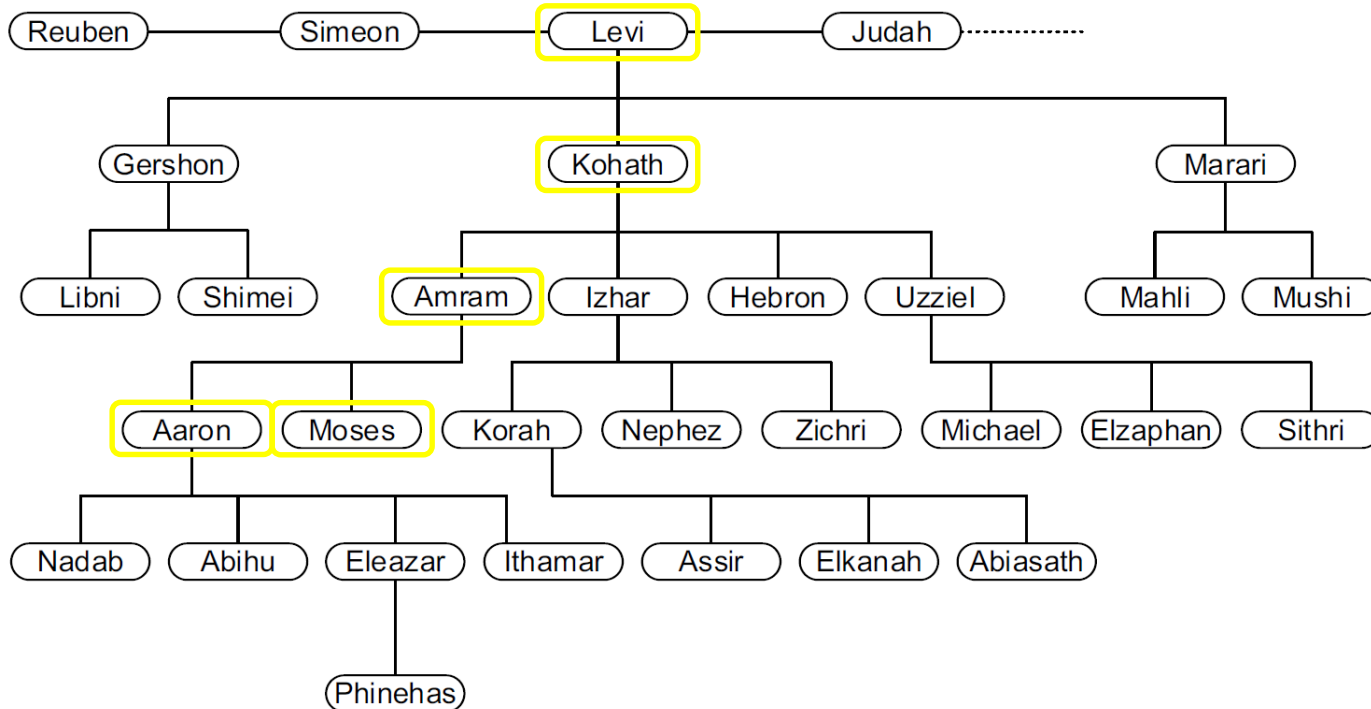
Reuben
Simeon
Levi
Judah

Gershon
Kohath
Marari

Libni
Shimei
Amram
Izhar
Hebron
Uzziel
Mahli
Mushi

Aaron
Moses
Korah
Nephez
Zichri
Michael
Elzaphan
Sithri

Nadab
Abihu
Eleazar
Ithamar
Assir
Elkanah
Abiasath

Phinehas